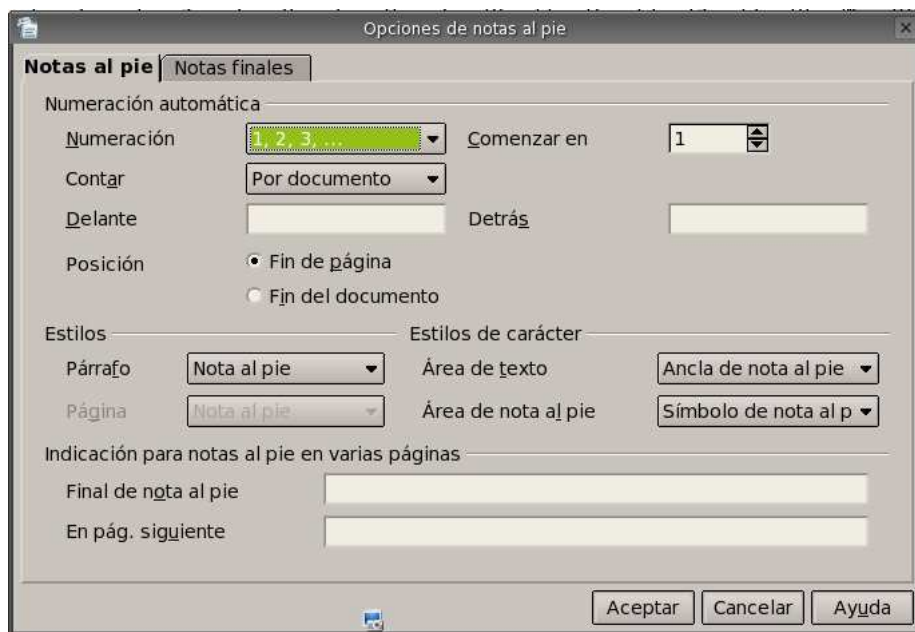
Opciones de notas al pie

Notas al pie | Notas finales

Numeración automática

Numeración 1, 2, 3, ... Comenzar en 1

Contar Por documento

Delante Detrás

Posición
Fin de página
Fin del documento

Estilos

Párrafo Nota al pie

Página Nota al pie

Estilos de carácter

Área de texto Ancla de nota al pie

Área de nota al pie Símbolo de nota al p

Indicación para notas al pie en varias páginas

Final de nota al pie

En pág. siguiente

Aceptar Cancelar Ayuda